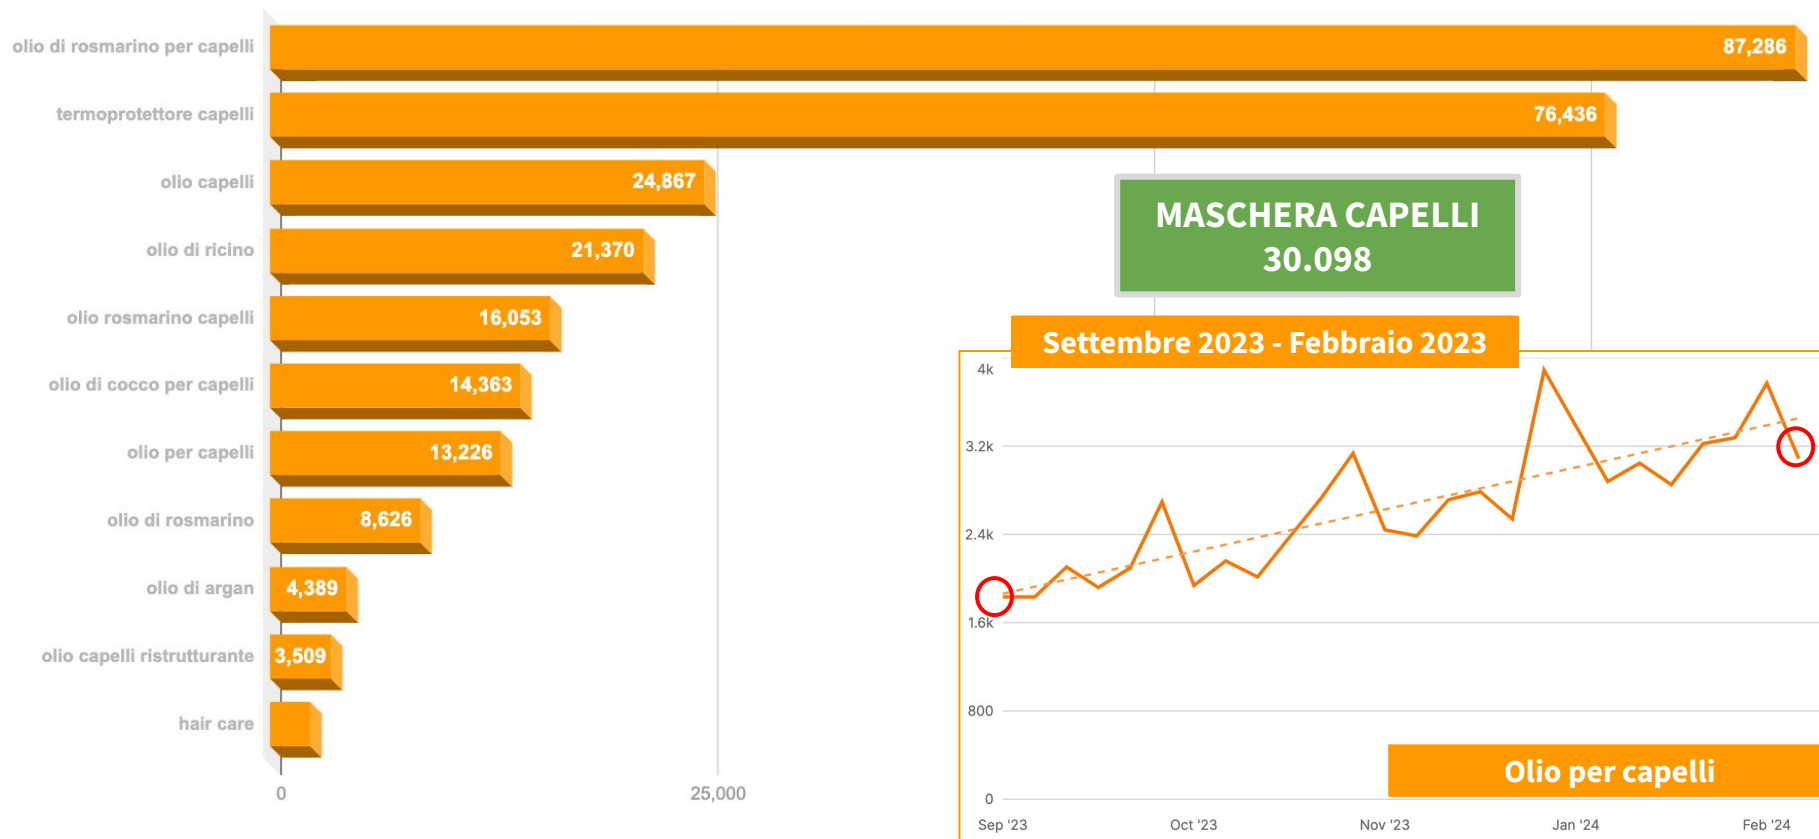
olio di rosmarino per capelli 87,286
termoprotettore capelli 76,436
olio capelli 24,867
olio di ricino 21,370
olio rosmarino capelli 16,053
olio di cocco per capelli 14,363
olio per capelli 13,226
olio di rosmarino 8,626
olio di argan 4,389
olio capelli ristrutturante 3,509
hair care

0
25,000

MASCHERA CAPELLI
30.098

Settembre 2023 - Febbraio 2023

4k
3.2k
2.4k
1.6k
800
0

Sep '23
Oct '23
Nov '23
Jan '24
Feb '24

Olio per capelli